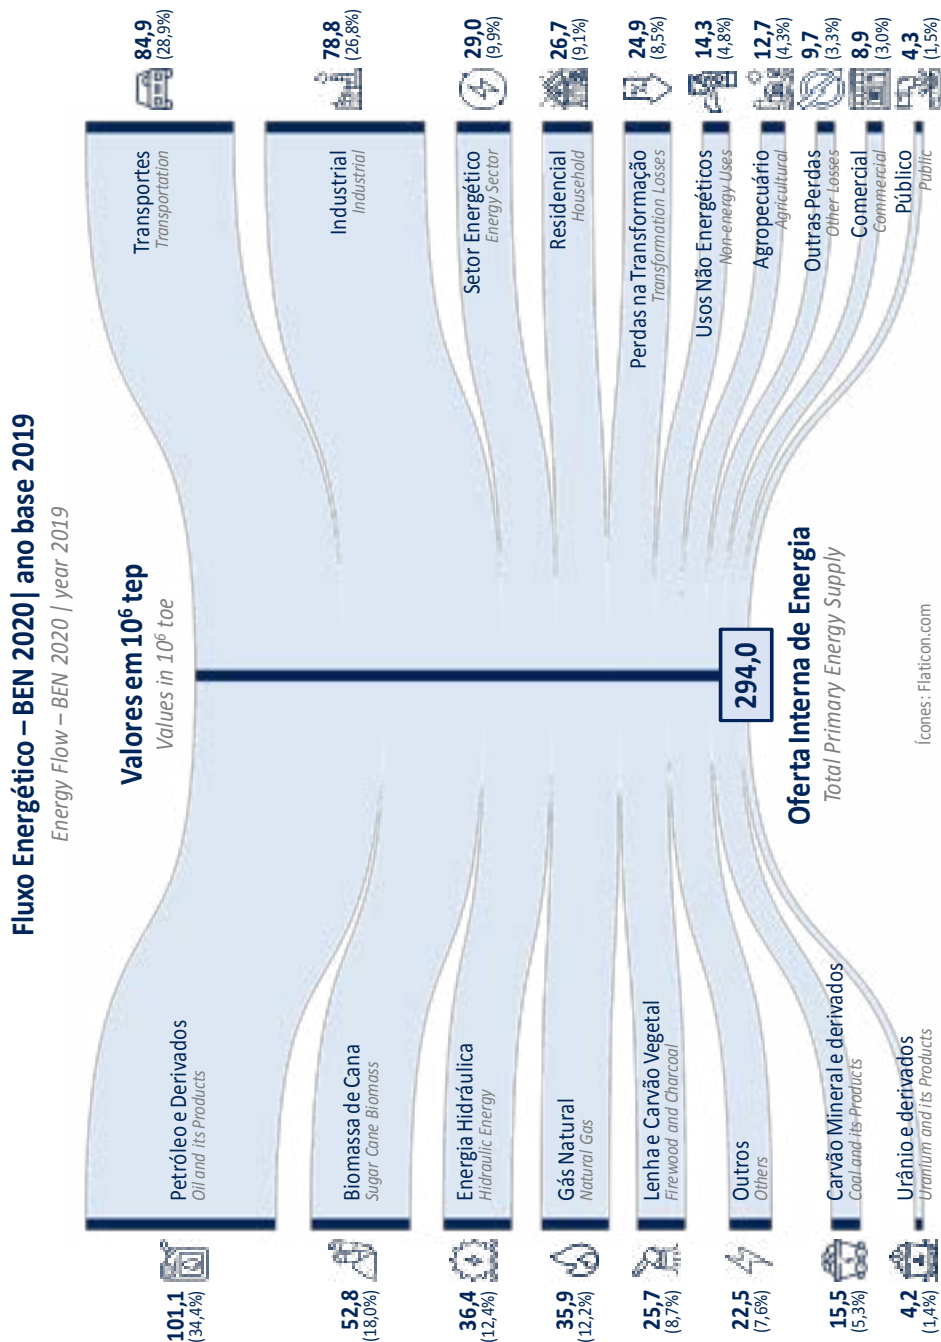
Fluxo Energético – BEN 2020| ano base 2019
Energy Flow – BEN 2020 | year 2019

Valores em $10^6$ tep
Values in $10^6$ toe

101,1 (34,4%) Petróleo e Derivados
Oil and its Products

52,8 (18,0%) Biomassa de Cana
Sugar Cane Biomass

36,4 (12,4%) Energia Hidráulica
Hidraulic Energy

35,9 (12,2%) Gás Natural
Natural Gas

25,7 (8,7%) Lenha e Carvão Vegetal
Firewood and Charcoal

22,5 (7,6%) Outros
Others

15,5 (5,3%) Carvão Mineral e derivados
Coal and its Products

4,2 (1,4%) Urânio e derivados
Uranium and its Products

294,0
Oferta Interna de Energia
Total Primary Energy Supply

84,9 (28,9%) Transportes
Transportation

78,8 (26,8%) Industrial
Industrial

29,0 (9,9%) Setor Energético
Energy Sector

26,7 (9,1%) Residencial
Household

24,9 (8,5%) Perdas na Transformação
Transformation Losses

14,3 (4,8%) Usos Não Energéticos
Non-energy Uses

12,7 (4,3%) Agropecuário
Agricultural

9,7 (3,3%) Outras Perdas
Other Losses

8,9 (3,0%) Comercial
Commercial

4,3 (1,5%) Público
Public

Ícones: Flaticon.com